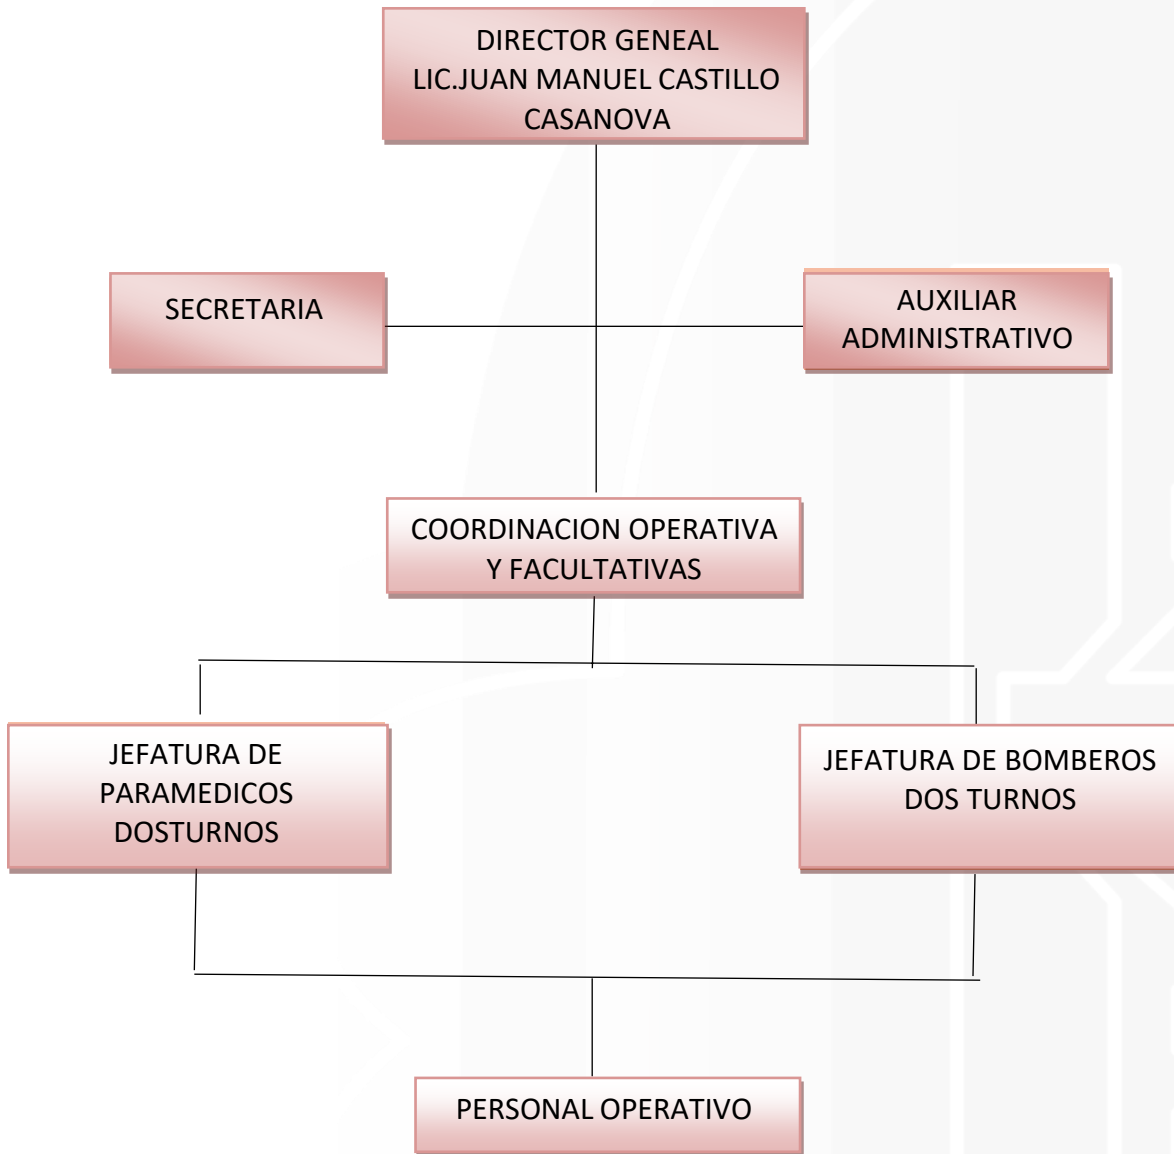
DIRECTOR GENEAL
LIC.JUAN MANUEL CASTILLO CASANOVA

SECRETARIA

AUXILIAR ADMINISTRATIVO

COORDINACION OPERATIVA Y FACULTATIVAS

JEFATURA DE PARAMEDICOS DOSTURNOS

JEFATURA DE BOMBEROS DOS TURNOS

PERSONAL OPERATIVO